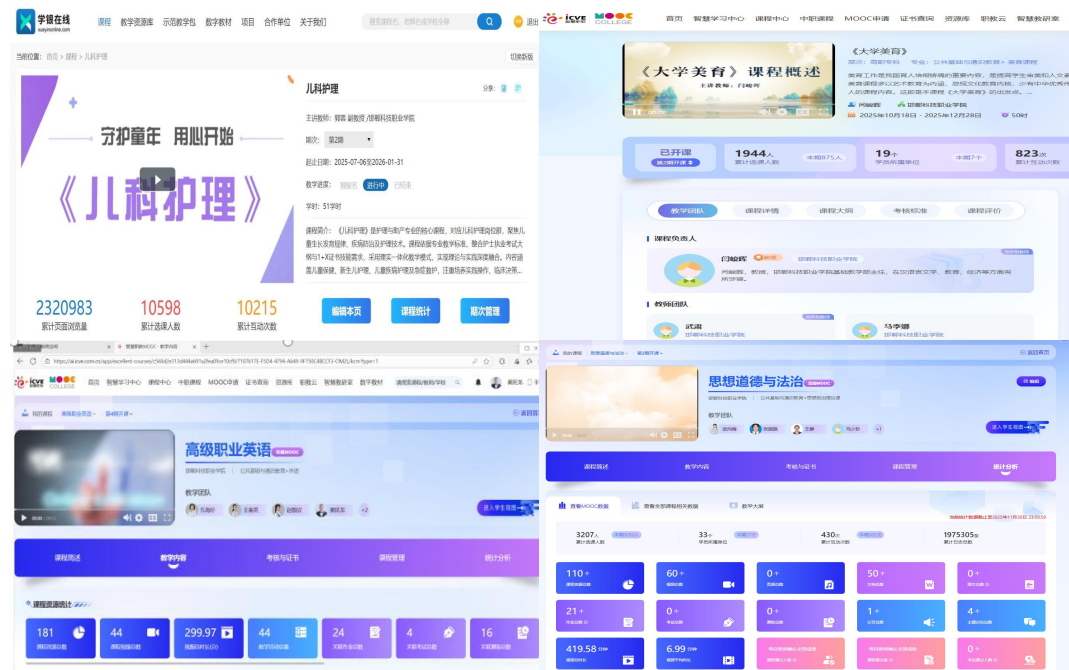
学银在线 xueyinonline.com 课程 教学资源库 示范教学包 数字教材 项目 合作单位 关于我们 退出

当前位置：首页 > 课程 > 儿科护理 切换版面

守护童年 用心开始
《儿科护理》

儿科护理
主讲教师：郭蓉 副教授 /邯郸科技职业学院
期次：第2期
起止日期：2025-07-06至2026-01-31
教学进度：进行中
学时：51学时
课程简介：《儿科护理》是护理与助产专业的核心课程。对应儿科护理岗位群，聚焦儿童生长发育规律、疾病防治及护理技术……

2320983 累计页面浏览量
10598 累计选课人数
10215 累计互动次数
编辑本页 课程统计 期次管理

icve MOOC COLLEGE 首页 智慧学习中心 课程中心 中职课程 MOOC申请 证书查询 资源库 职教云 智慧教研室

《大学美育》课程概述
《大学美育》
美育工作是我国育人体系的重要内容……
邯郸科技职业学院
2025年10月18日 - 2025年12月28日 50时
已开课 1944人 累计选课人数 19个 学员所属单位 823次 累计互动次数
教学团队 课程详情 课程大纲 考核标准 课程评价
课程负责人
闫峻辉 邯郸科技职业学院
教师团队
武肃 邯郸科技职业学院 马孪娜

icve MOOC COLLEGE 首页 智慧学习中心 课程中心 中职课程 MOOC申请 证书查询 资源库 职教云 智慧教研室 数字教材
高级职业英语
邯郸科技职业学院 | 公共基础与通识教育 > 外语
教学团队
进入学生视图
课程简述 教学内容 考核与证书 课程管理 统计分析
课程资源统计
181 44 299.97 44 24 4 16

思想道德与法治
教学团队
进入学生视图
课程简述 教学内容 考核与证书 课程管理 统计分析
3207人 33个 430次 1975305次
110个 60个 0个 50个 0个
21个 0个 0个 1个 4个
419.58 6.99